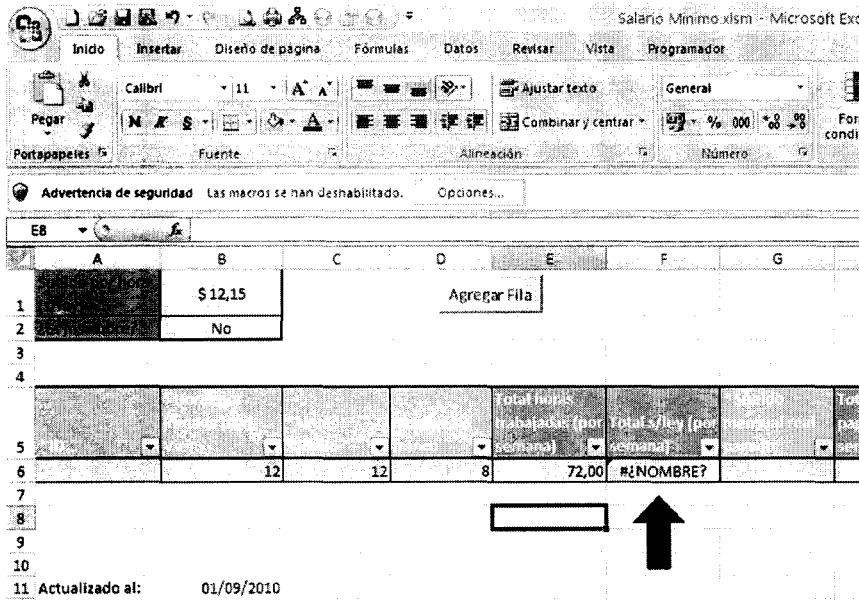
Salario Minimo.xlsm - Microsoft Exc

Inicio | Insertar | Diseño de página | Fórmulas | Datos | Revisar | Vista | Programador

Pegar | Portapapeles
Calibri | 11 | N K S | Fuente
Ajustar texto | Combinar y centrar | Alineación
General | % 000 | Número
For condi

Advertencia de seguridad Las macros se han deshabilitado. Opciones...

E8 | $f_x$

| | A | B | C | D | E | F | G |
|---|---|---|---|---|---|---|---|
| 1 | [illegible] | $12,15 | | Agregar Fila | | | |
| 2 | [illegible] | No | | | | | |
| 3 | | | | | | | |
| 4 | | | | | | | |
| 5 | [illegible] | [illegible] | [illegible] | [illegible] | Total horas trabajadas (por semana) | Total s/ley (por semana) | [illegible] |
| 6 | | 12 | 12 | 8 | 72,00 | #¿NOMBRE? | |
| 7 | | | | | | | |
| 8 | | | | | | | |
| 9 | | | | | | | |
| 10 | | | | | | | |
| 11 | Actualizado al: | 01/09/2010 | | | | | |